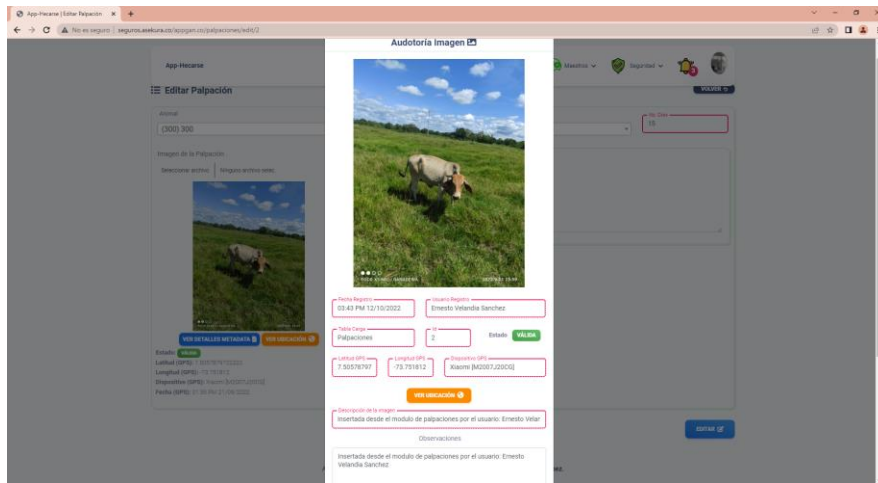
App-Hecarse | Editar Palpación ×
No es seguro | seguros.asekura.co/appgan.co/palpaciones/edit/2

App-Hecarse
Maestros
Seguridad

Editar Palpación
VOLVER

Animal
(300) 300
No. Cría
10

Imagen de la Palpación
Seleccionar archivo | Ningún archivo selec.

VER DETALLES METADATA
VER UBICACIÓN

Estado: VÁLIDA
Latitud (GPS): 7.50578797
Longitud (GPS): -73.751612
Dispositivo (GPS): Xiaomi [M2007J20CG]
Fecha (GPS): 01:30 PM 27/09/2022

EDITAR

Audotoria Imagen

Fecha Registro
03:43 PM 12/10/2022
Usuario Registro
Ernesto Velandia Sanchez

Tabla Carga
Palpaciones
ID
2
Estado VÁLIDA

Latitud GPS
7.50578797
Longitud GPS
-73.751612
Dispositivo GPS
Xiaomi [M2007J20CG]

VER UBICACIÓN

Descripción de la imagen
Insertada desde el modulo de palpaciones por el usuario: Ernesto Velar

Observaciones
Insertada desde el modulo de palpaciones por el usuario: Ernesto Velandia Sanchez